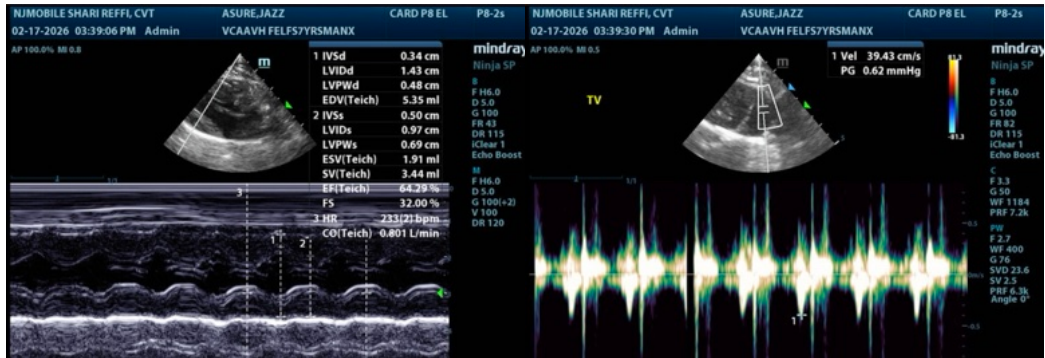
NJMOBILE SHARI REFFI, CVT
02-17-2026 03:39:06 PM Admin
ASURE,JAZZ
VCAAVH FELFS7YRSMANX
CARD P8 EL
P8-2s
AP 100.0% MI 0.8

| | | |
|---|---|---|
| 1 | IVSd | 0.34 cm |
| | LVIDd | 1.43 cm |
| | LVPWd | 0.48 cm |
| | EDV(Teich) | 5.35 ml |
| 2 | IVSs | 0.50 cm |
| | LVIDs | 0.97 cm |
| | LVPWs | 0.69 cm |
| | ESV(Teich) | 1.91 ml |
| | SV(Teich) | 3.44 ml |
| | EF(Teich) | 64.29 % |
| | FS | 32.00 % |
| 3 | HR | 233(2) bpm |
| | CO(Teich) | 0.801 L/min |

mindray
Ninja SP
B
F H6.0
D 5.0
G 100
FR 43
DR 115
iClear 1
Echo Boost
M
F H6.0
D 5.0
G 100(+2)
V 100
DR 120
3
1
2

NJMOBILE SHARI REFFI, CVT
02-17-2026 03:39:30 PM Admin
ASURE,JAZZ
VCAAVH FELFS7YRSMANX
CARD P8 EL
P8-2s
AP 100.0% MI 0.5
TV
1 Vel 39.43 cm/s
PG 0.62 mmHg
61.3
-61.3
mindray
Ninja SP
B
F H6.0
D 5.0
G 100
FR 82
DR 115
iClear 1
Echo Boost
C
F 3.3
G 50
WF 1184
PRF 7.2k
PW
F 2.7
WF 400
G 76
SVD 23.6
SV 2.5
PRF 6.3k
Angle 0°
-0.5
-0.5
1